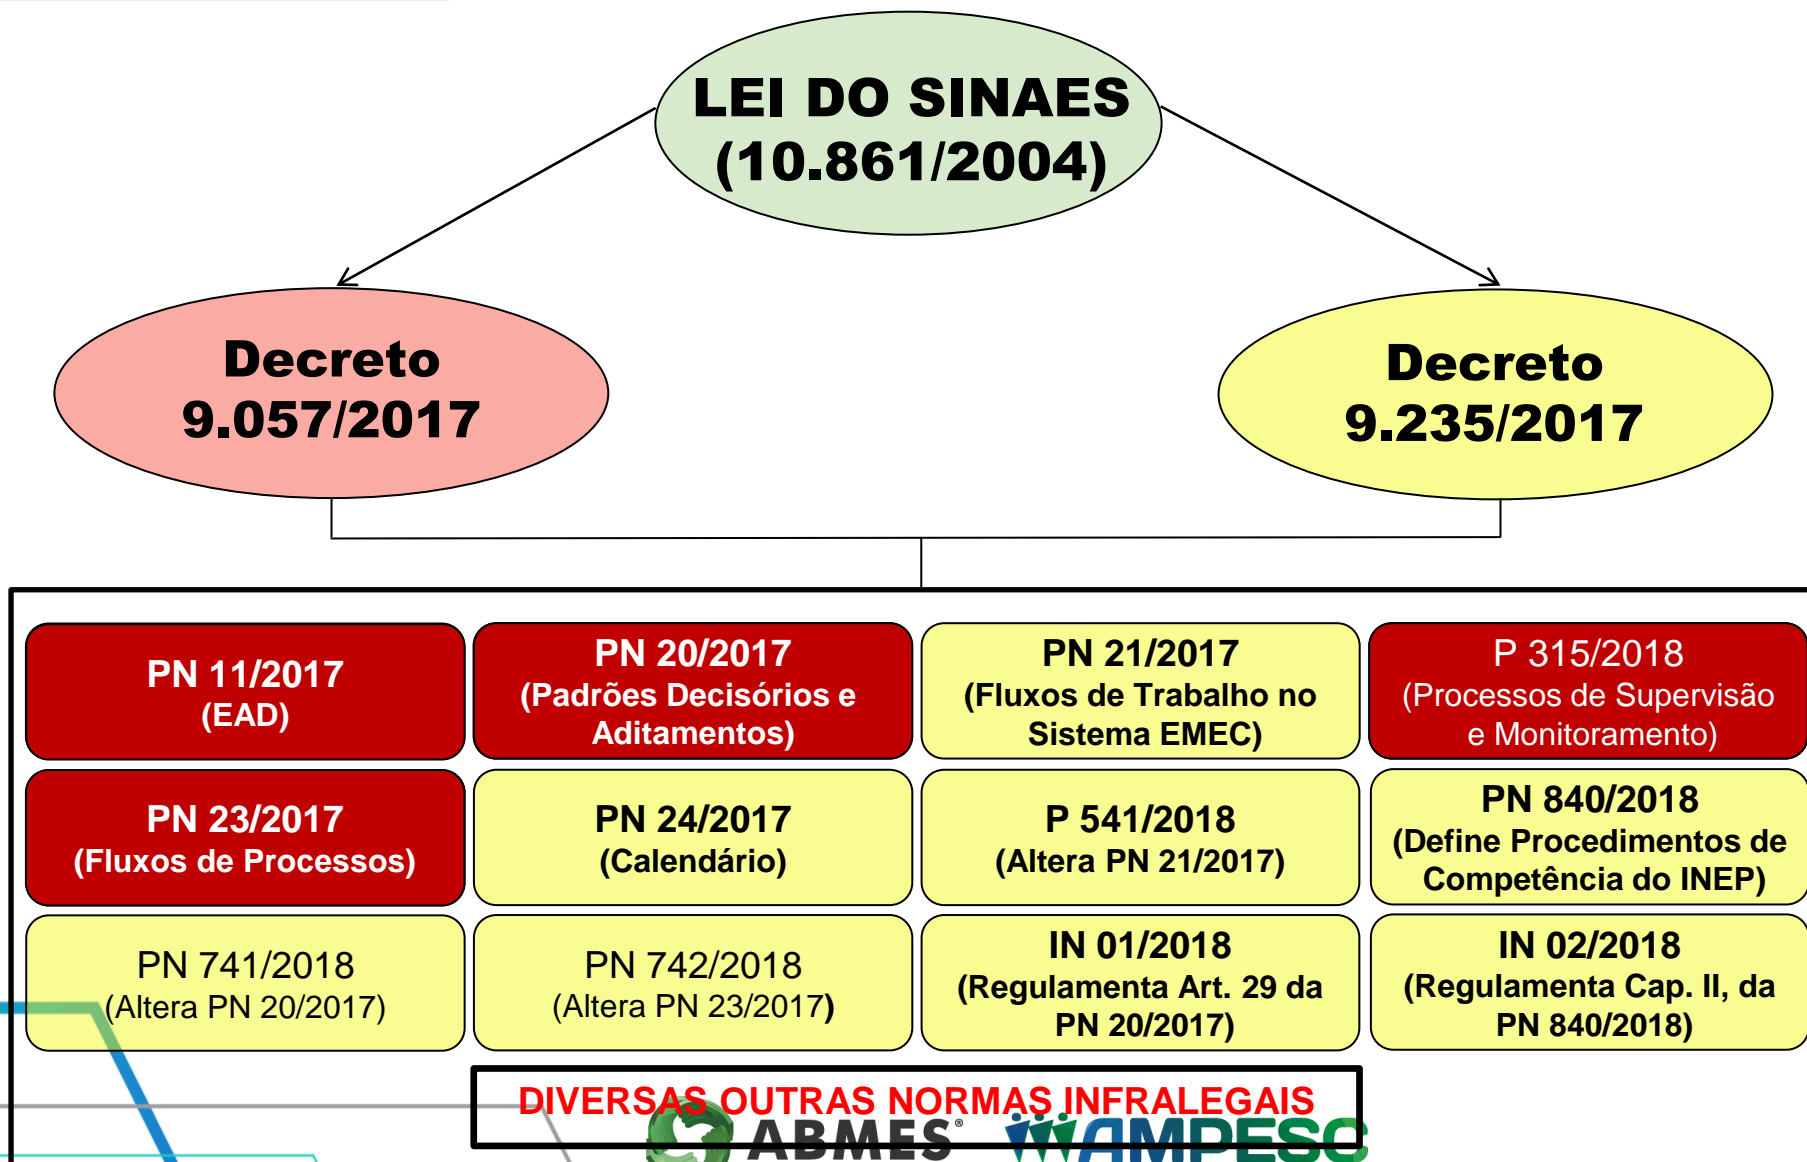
LEI DO SINAES
(10.861/2004)

Decreto
9.057/2017

Decreto
9.235/2017

PN 11/2017
(EAD)

PN 20/2017
(Padrões Decisórios e Aditamentos)

PN 21/2017
(Fluxos de Trabalho no Sistema EMEC)

P 315/2018
(Processos de Supervisão e Monitoramento)

PN 23/2017
(Fluxos de Processos)

PN 24/2017
(Calendário)

P 541/2018
(Altera PN 21/2017)

PN 840/2018
(Define Procedimentos de Competência do INEP)

PN 741/2018
(Altera PN 20/2017)

PN 742/2018
(Altera PN 23/2017)

IN 01/2018
(Regulamenta Art. 29 da PN 20/2017)

IN 02/2018
(Regulamenta Cap. II, da PN 840/2018)

DIVERSAS OUTRAS NORMAS INFRALEGAIS

ABMES

AMPESC